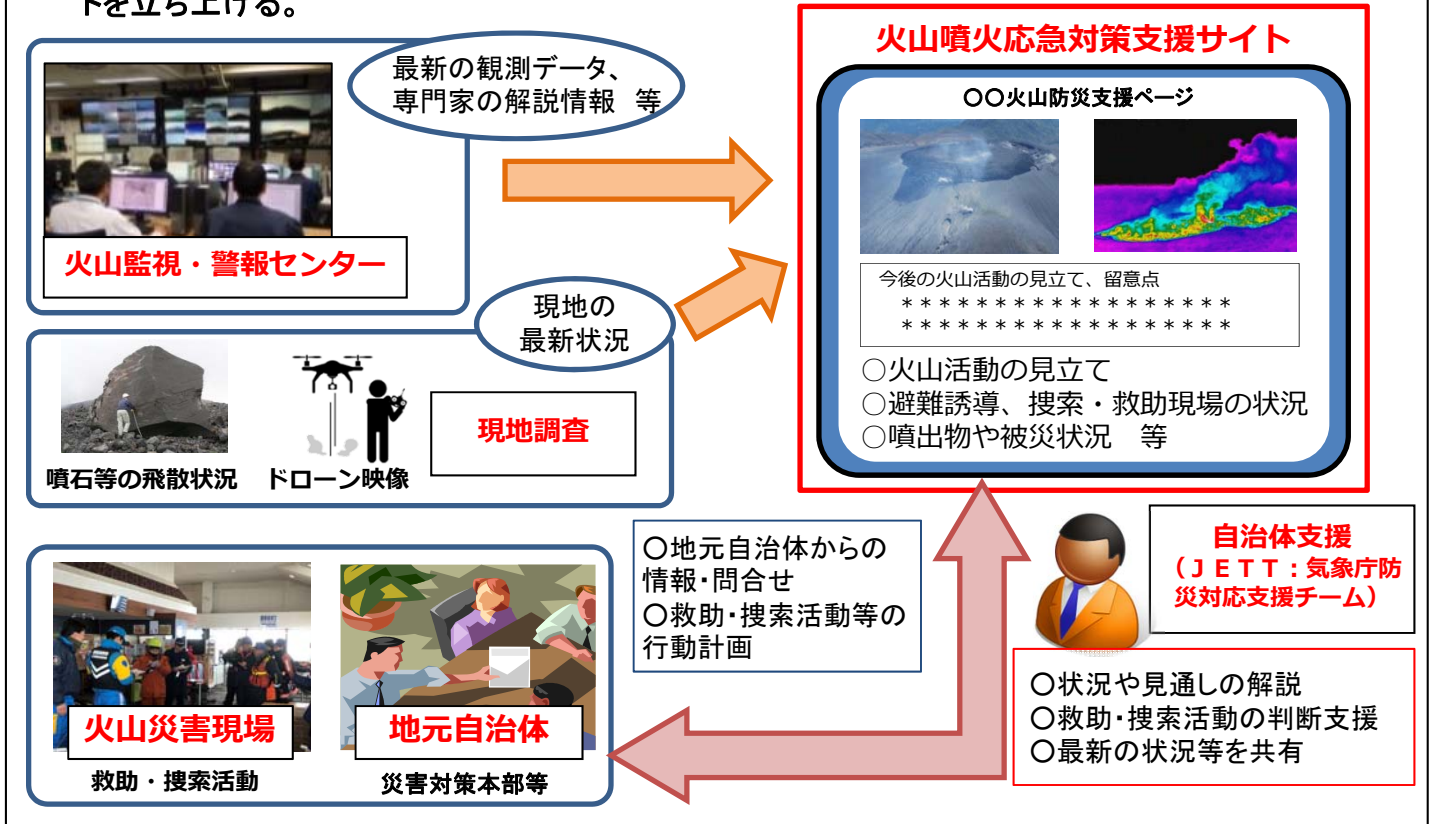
トを立ち上げる。

最新の観測データ、専門家の解説情報　等

火山監視・警報センター

現地の最新状況

噴石等の飛散状況　ドローン映像

現地調査

火山噴火応急対策支援サイト

〇〇火山防災支援ページ

今後の火山活動の見立て、留意点
＊＊＊＊＊＊＊＊＊＊＊＊＊＊＊＊＊＊
＊＊＊＊＊＊＊＊＊＊＊＊＊＊＊＊＊＊

○火山活動の見立て
○避難誘導、捜索・救助現場の状況
○噴出物や被災状況　等

〇地元自治体からの情報･問合せ
〇救助・捜索活動等の行動計画

自治体支援
（ＪＥＴＴ：気象庁防災対応支援チーム）

〇状況や見通しの解説
〇救助･捜索活動の判断支援
〇最新の状況等を共有

火山災害現場
救助・捜索活動

地元自治体
災害対策本部等